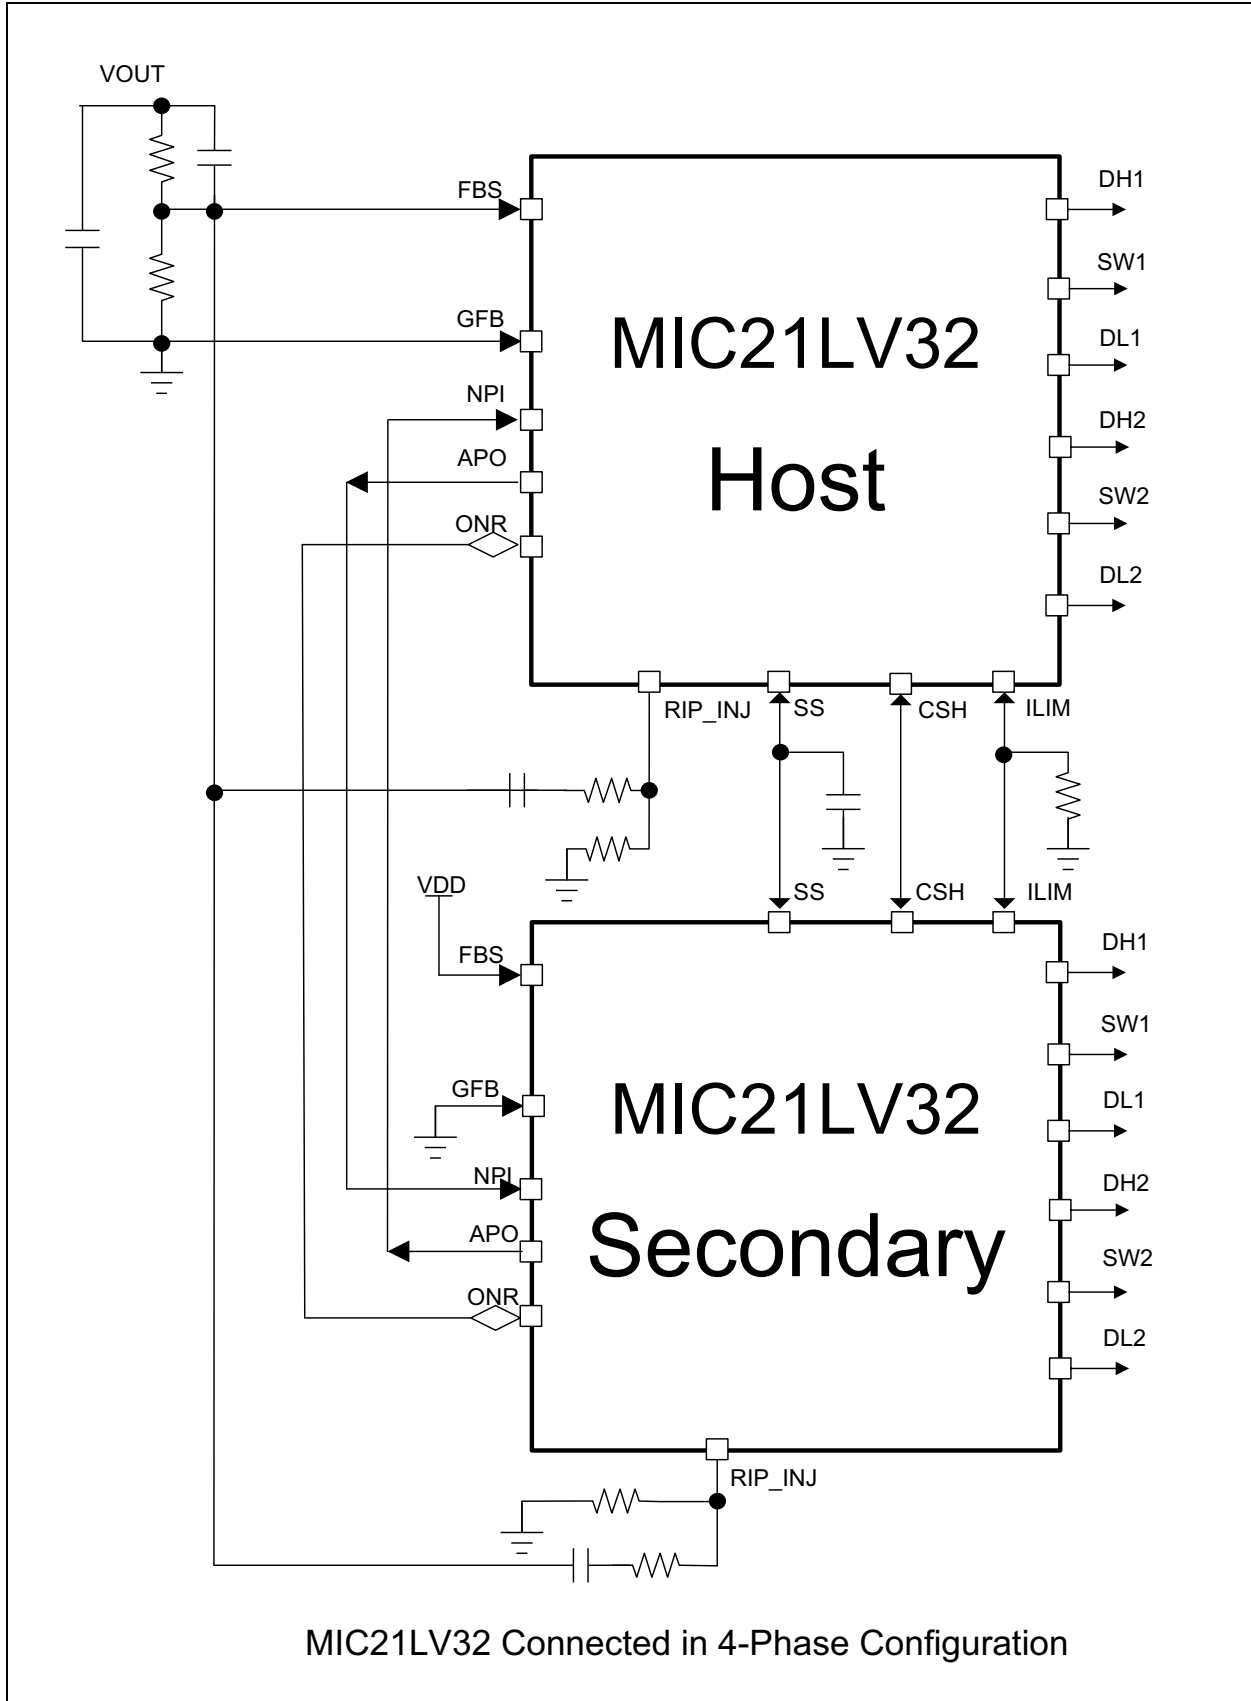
VOUT

FBS
GFB
NPI
APO
ONR

MIC21LV32
Host

DH1
SW1
DL1
DH2
SW2
DL2

RIP_INJ
SS
CSH
ILIM

VDD
SS
CSH
ILIM

FBS
GFB
NPI
APO
ONR

MIC21LV32
Secondary

DH1
SW1
DL1
DH2
SW2
DL2

RIP_INJ

MIC21LV32 Connected in 4-Phase Configuration